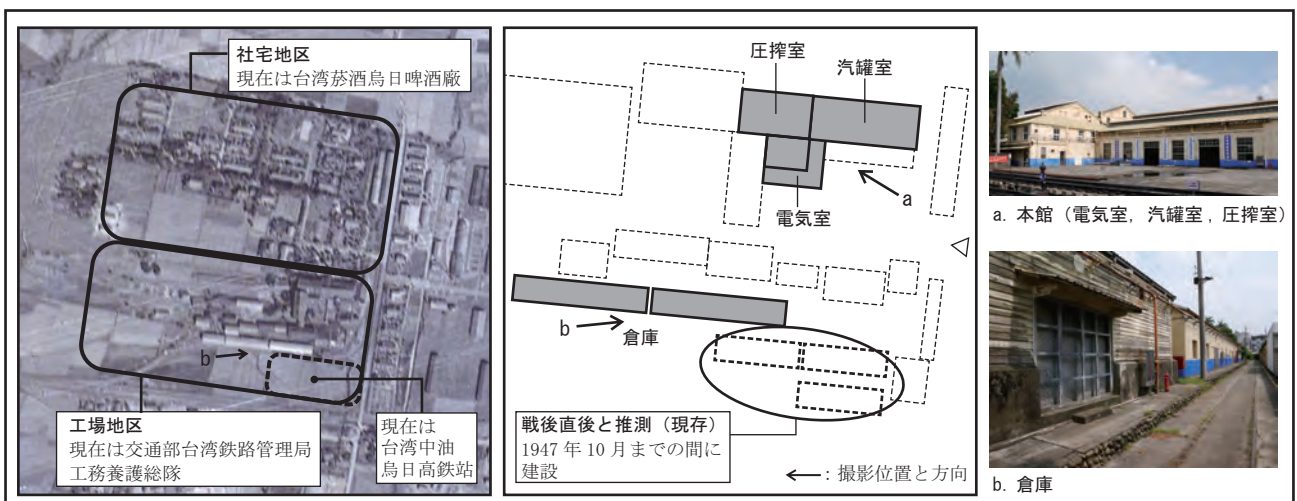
社宅地区
現在は台湾菸酒烏日啤酒廠

b

工場地区
現在は交通部台湾鉄路管理局工務養護総隊

現在は
台湾中油
烏日高鉄站

圧搾室

汽罐室

電気室

a

b

倉庫

戦後直後と推測（現存）
1947 年 10 月までの間に建設

←：撮影位置と方向

a. 本館（電気室，汽罐室，圧搾室）

b. 倉庫